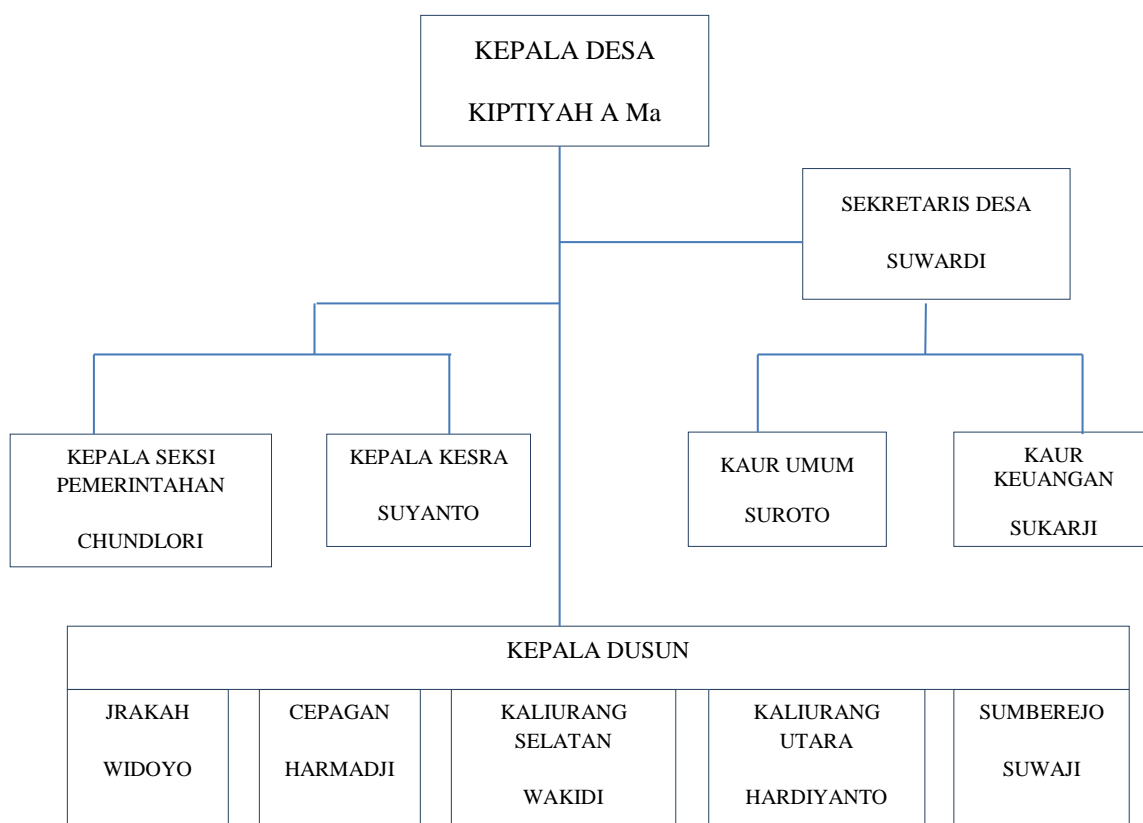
KEPALA DESA

KIPTIYAH A Ma

SEKRETARIS DESA

SUWARDI

KEPALA SEKSI PEMERINTAHAN

CHUNDLORI

KEPALA KESRA

SUYANTO

KAUR UMUM

SUROTO

KAUR KEUANGAN

SUKARJI

KEPALA DUSUN

| JRAKAH | CEPAGAN | KALIURANG SELATAN | KALIURANG UTARA | SUMBEREJO |
|---|---|---|---|---|
| WIDOYO | HARMADJI | WAKIDI | HARDIYANTO | SUWAJI |